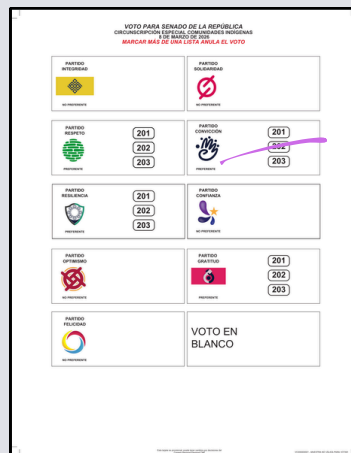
VOTO PARA SENADO DE LA REPÚBLICA
CIRCUNSCRIPCIÓN ESPECIAL COMUNIDADES INDÍGENAS
8 DE MARZO DE 2026
MARCAR MÁS DE UNA LISTA ANULA EL VOTO

PARTIDO
INTEGRIDAD

NO PREFERENTE

PARTIDO
SOLIDARIDAD

NO PREFERENTE

PARTIDO
RESPETO

201
202
203

PREFERENTE

PARTIDO
CONVICCIÓN

201
202
203

PREFERENTE

PARTIDO
RESILIENCIA

201
202
203

PREFERENTE

PARTIDO
CONFIANZA

NO PREFERENTE

PARTIDO
OPTIMISMO

NO PREFERENTE

PARTIDO
GRATITUD

201
202
203

PREFERENTE

PARTIDO
FELICIDAD

NO PREFERENTE

VOTO EN
BLANCO

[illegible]

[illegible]